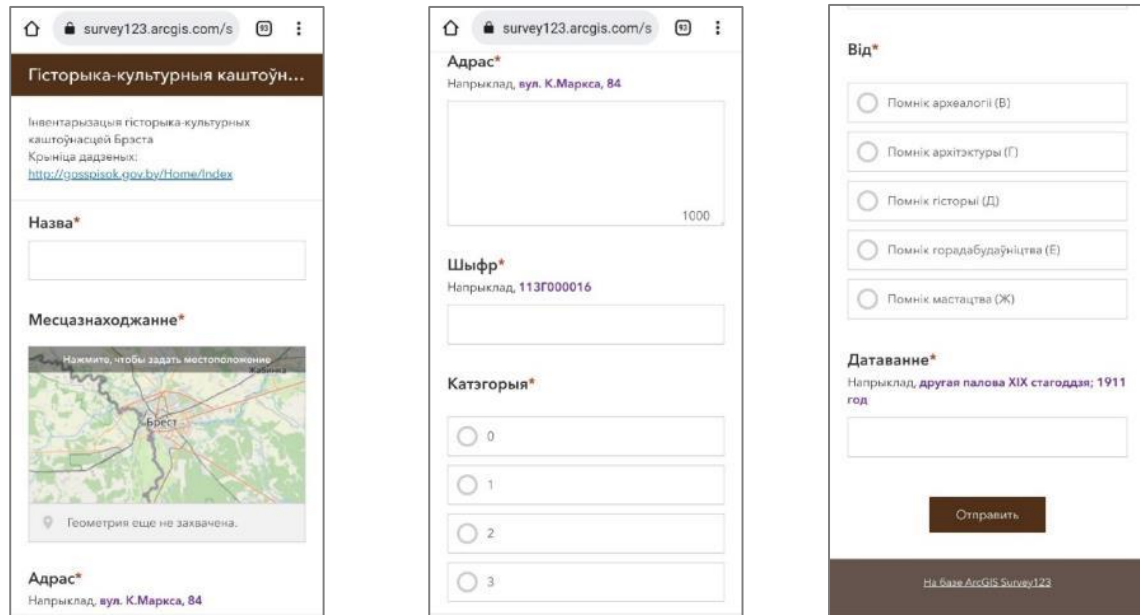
survey123.arcgis.com/s

93

Гісторыка-культурныя каштоўн...

Інвентарызацыя гісторыка-культурных каштоўнасцей Брэста
Крыніца дадзеных:
http://gosspisok.gov.by/Home/Index

Назва*

Месцазнаходжанне*

Нажмите, чтобы задать местоположение

Жабинка

Брест

Геометрия еще не захвачена.

Адрас*
Напрыклад, вул. К.Маркса, 84

survey123.arcgis.com/s

93

Адрас*
Напрыклад, вул. К.Маркса, 84

1000

Шыфр*
Напрыклад, 113Г000016

Катэгорыя*

0

1

2

3

Від*

Помнік археалогіі (В)

Помнік архітэктуры (Г)

Помнік гісторыі (Д)

Помнік горадабудаўніцтва (Е)

Помнік мастацтва (Ж)

Датаванне*
Напрыклад, другая палова XIX стагоддзя; 1911 год

Отправить

На базе ArcGIS Survey123